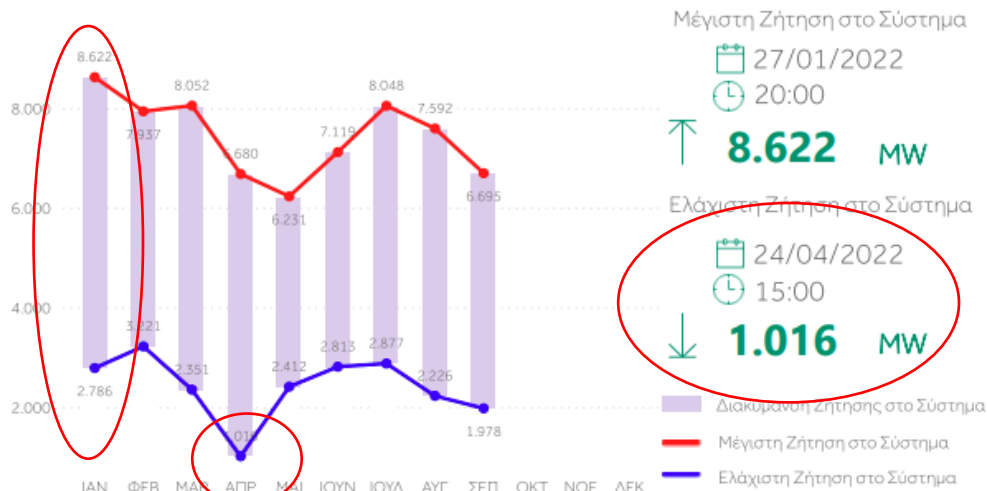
8.000
6.000
4.000
2.000

8.622
7.937
8.052
6.680
6.231
7.119
8.048
7.592
6.695

2.786
3.221
2.351
1.016
2.412
2.813
2.877
2.226
1.978

ΙΑΝ ΦΕΒ ΜΑΡ ΑΠΡ ΜΑΙ ΙΟΥΝ ΙΟΥΛ ΑΥΓ ΣΕΠ ΟΚΤ ΝΟΕ ΔΕΚ

Μέγιστη Ζήτηση στο Σύστημα
27/01/2022
20:00
8.622 MW

Ελάχιστη Ζήτηση στο Σύστημα
24/04/2022
15:00
1.016 MW

Διακύμανση Ζήτησης στο Σύστημα
Μέγιστη Ζήτηση στο Σύστημα
Ελάχιστη Ζήτηση στο Σύστημα